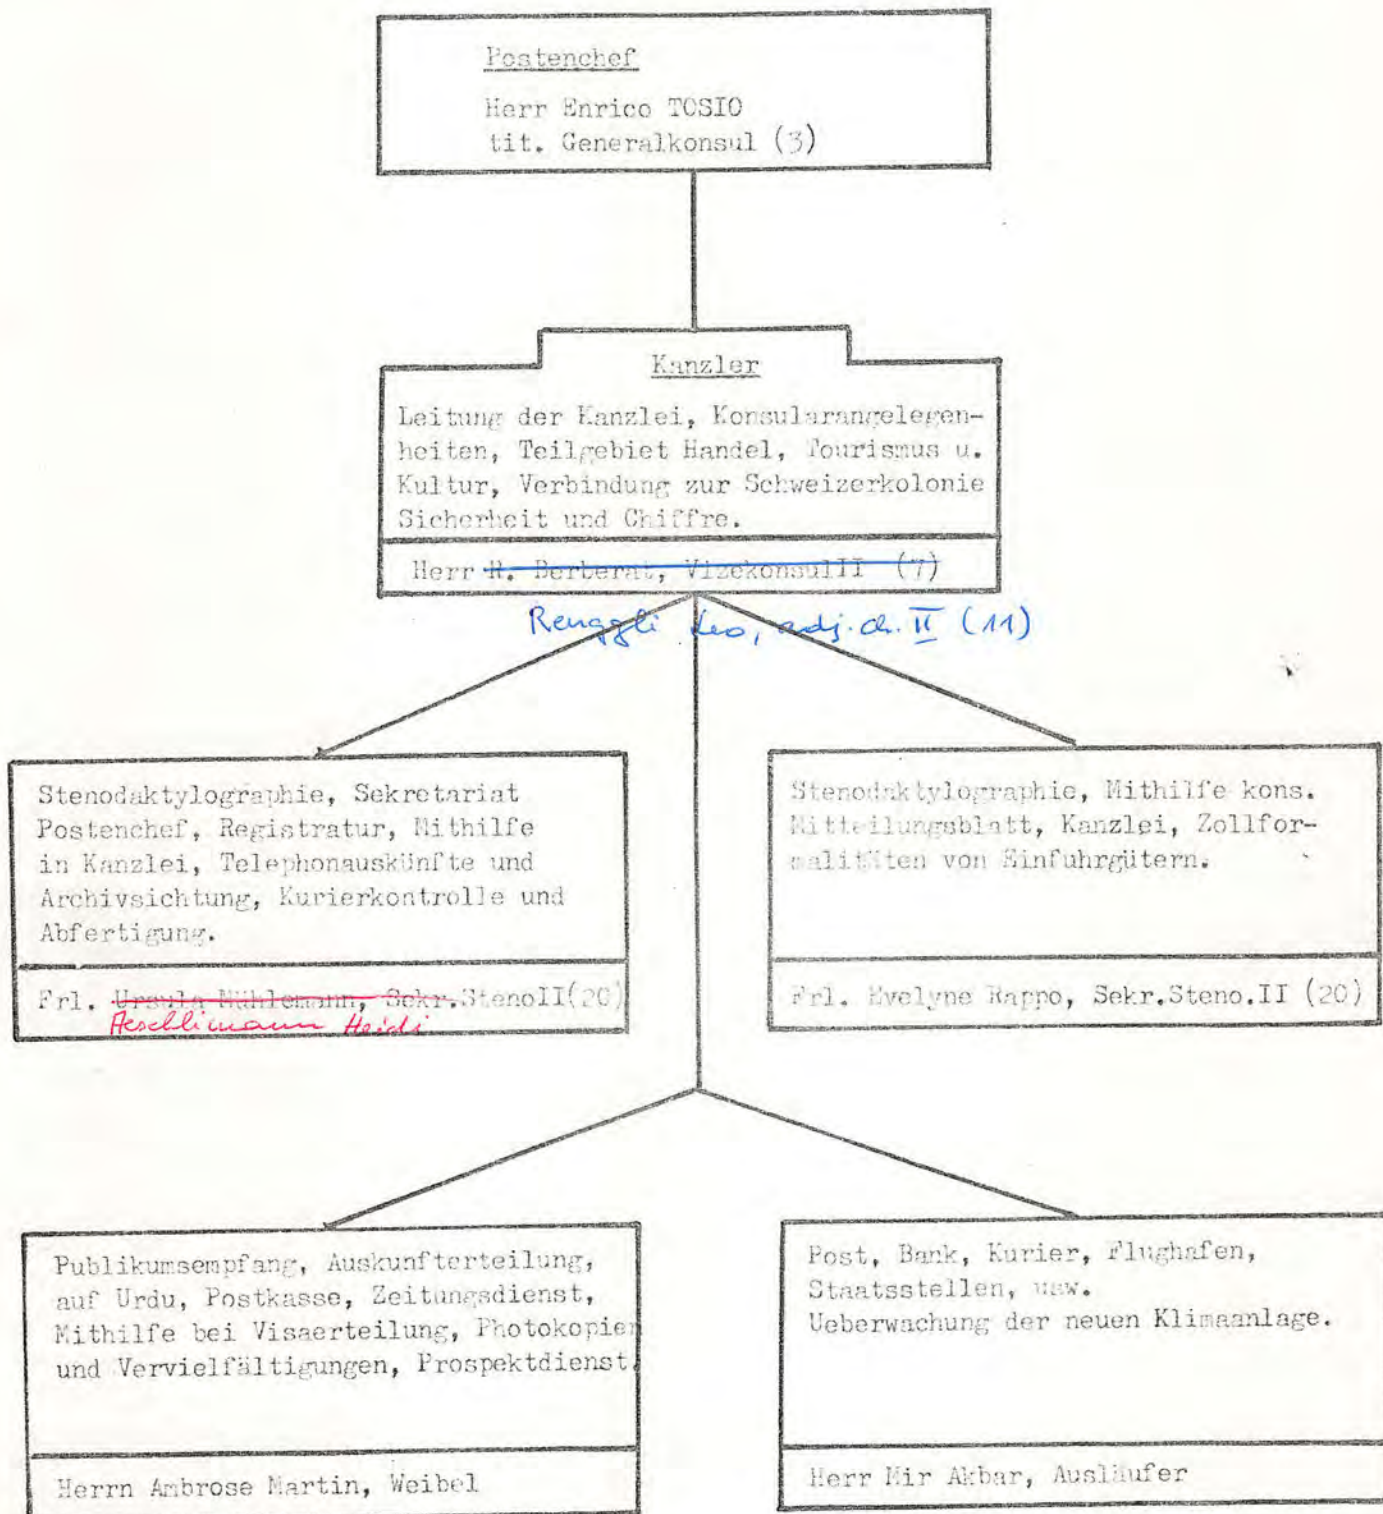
Postenchef

Herr Enrico TOSIO
tit. Generalkonsul (3)

Kanzler

Leitung der Kanzlei, Konsularangelegenheiten, Teilgebiet Handel, Tourismus u. Kultur, Verbindung zur Schweizerkolonie Sicherheit und Chiffre.

Herr ~~H. Berberat, VizekonsulII (7)~~
Renggli Leo, adj. cl. II (11)

Stenodaktylographie, Sekretariat Postenchef, Registratur, Mithilfe in Kanzlei, Telephonauskünfte und Archivsichtung, Kurierkontrolle und Abfertigung.

Frl. ~~Ursula Mühlemann, Sekr.~~StenoII(20)
Aeschlimann Heidi

Stenodaktylographie, Mithilfe kons. Mitteilungsblatt, Kanzlei, Zollformalitäten von Einfuhrgütern.

Frl. Evelyne Rappo, Sekr.Steno.II (20)

Publikumsempfang, Auskunfterteilung, auf Urdu, Postkasse, Zeitungsdienst, Mithilfe bei Visaerteilung, Photokopien und Vervielfältigungen, Prospektdienst.

Herrn Ambrose Martin, Weibel

Post, Bank, Kurier, Flughafen, Staatsstellen, usw.
Ueberwachung der neuen Klimaanlage.

Herr Mir Akbar, Ausläufer